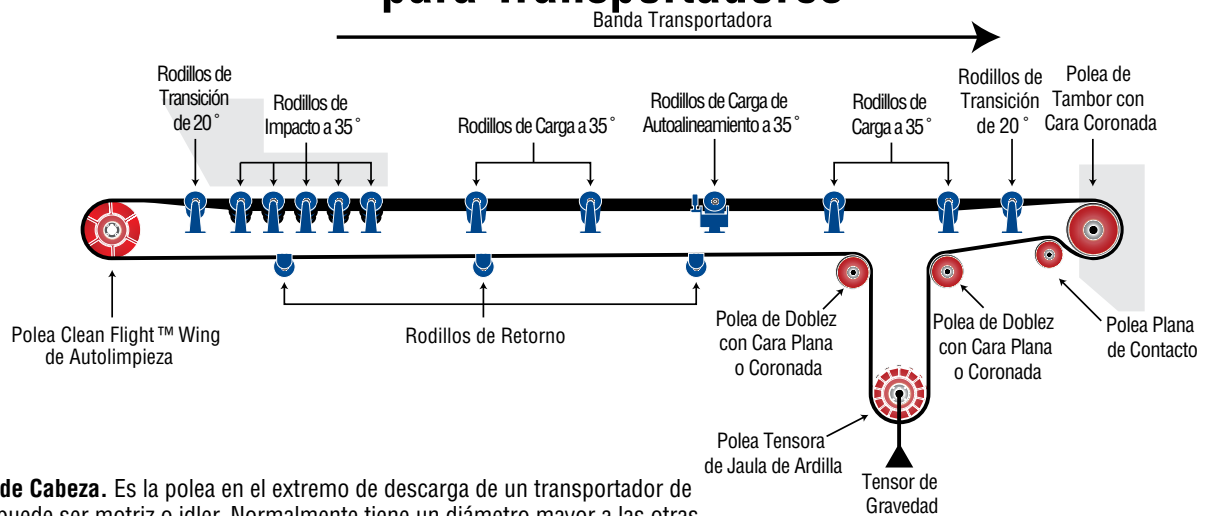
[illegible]

Banda Transportadora

Rodillos de Transición de 20˚

Rodillos de Impacto a 35˚

Rodillos de Carga a 35˚

Rodillos de Carga de Autoalineamiento a 35˚

Rodillos de Carga a 35˚

Rodillos de Transición de 20˚

Polea de Tambor con Cara Coronada

Polea Clean Flight™ Wing de Autolimpieza

Rodillos de Retorno

Polea de Doblez con Cara Plana o Coronada

Polea de Doblez con Cara Plana o Coronada

Polea Plana de Contacto

Polea Tensora de Jaula de Ardilla

Tensor de Gravedad

de Cabeza. Es la polea en el extremo de descarga de un transportador de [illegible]uede ser motriz o idler. Normalmente tiene un diámetro mayor a las otras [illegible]